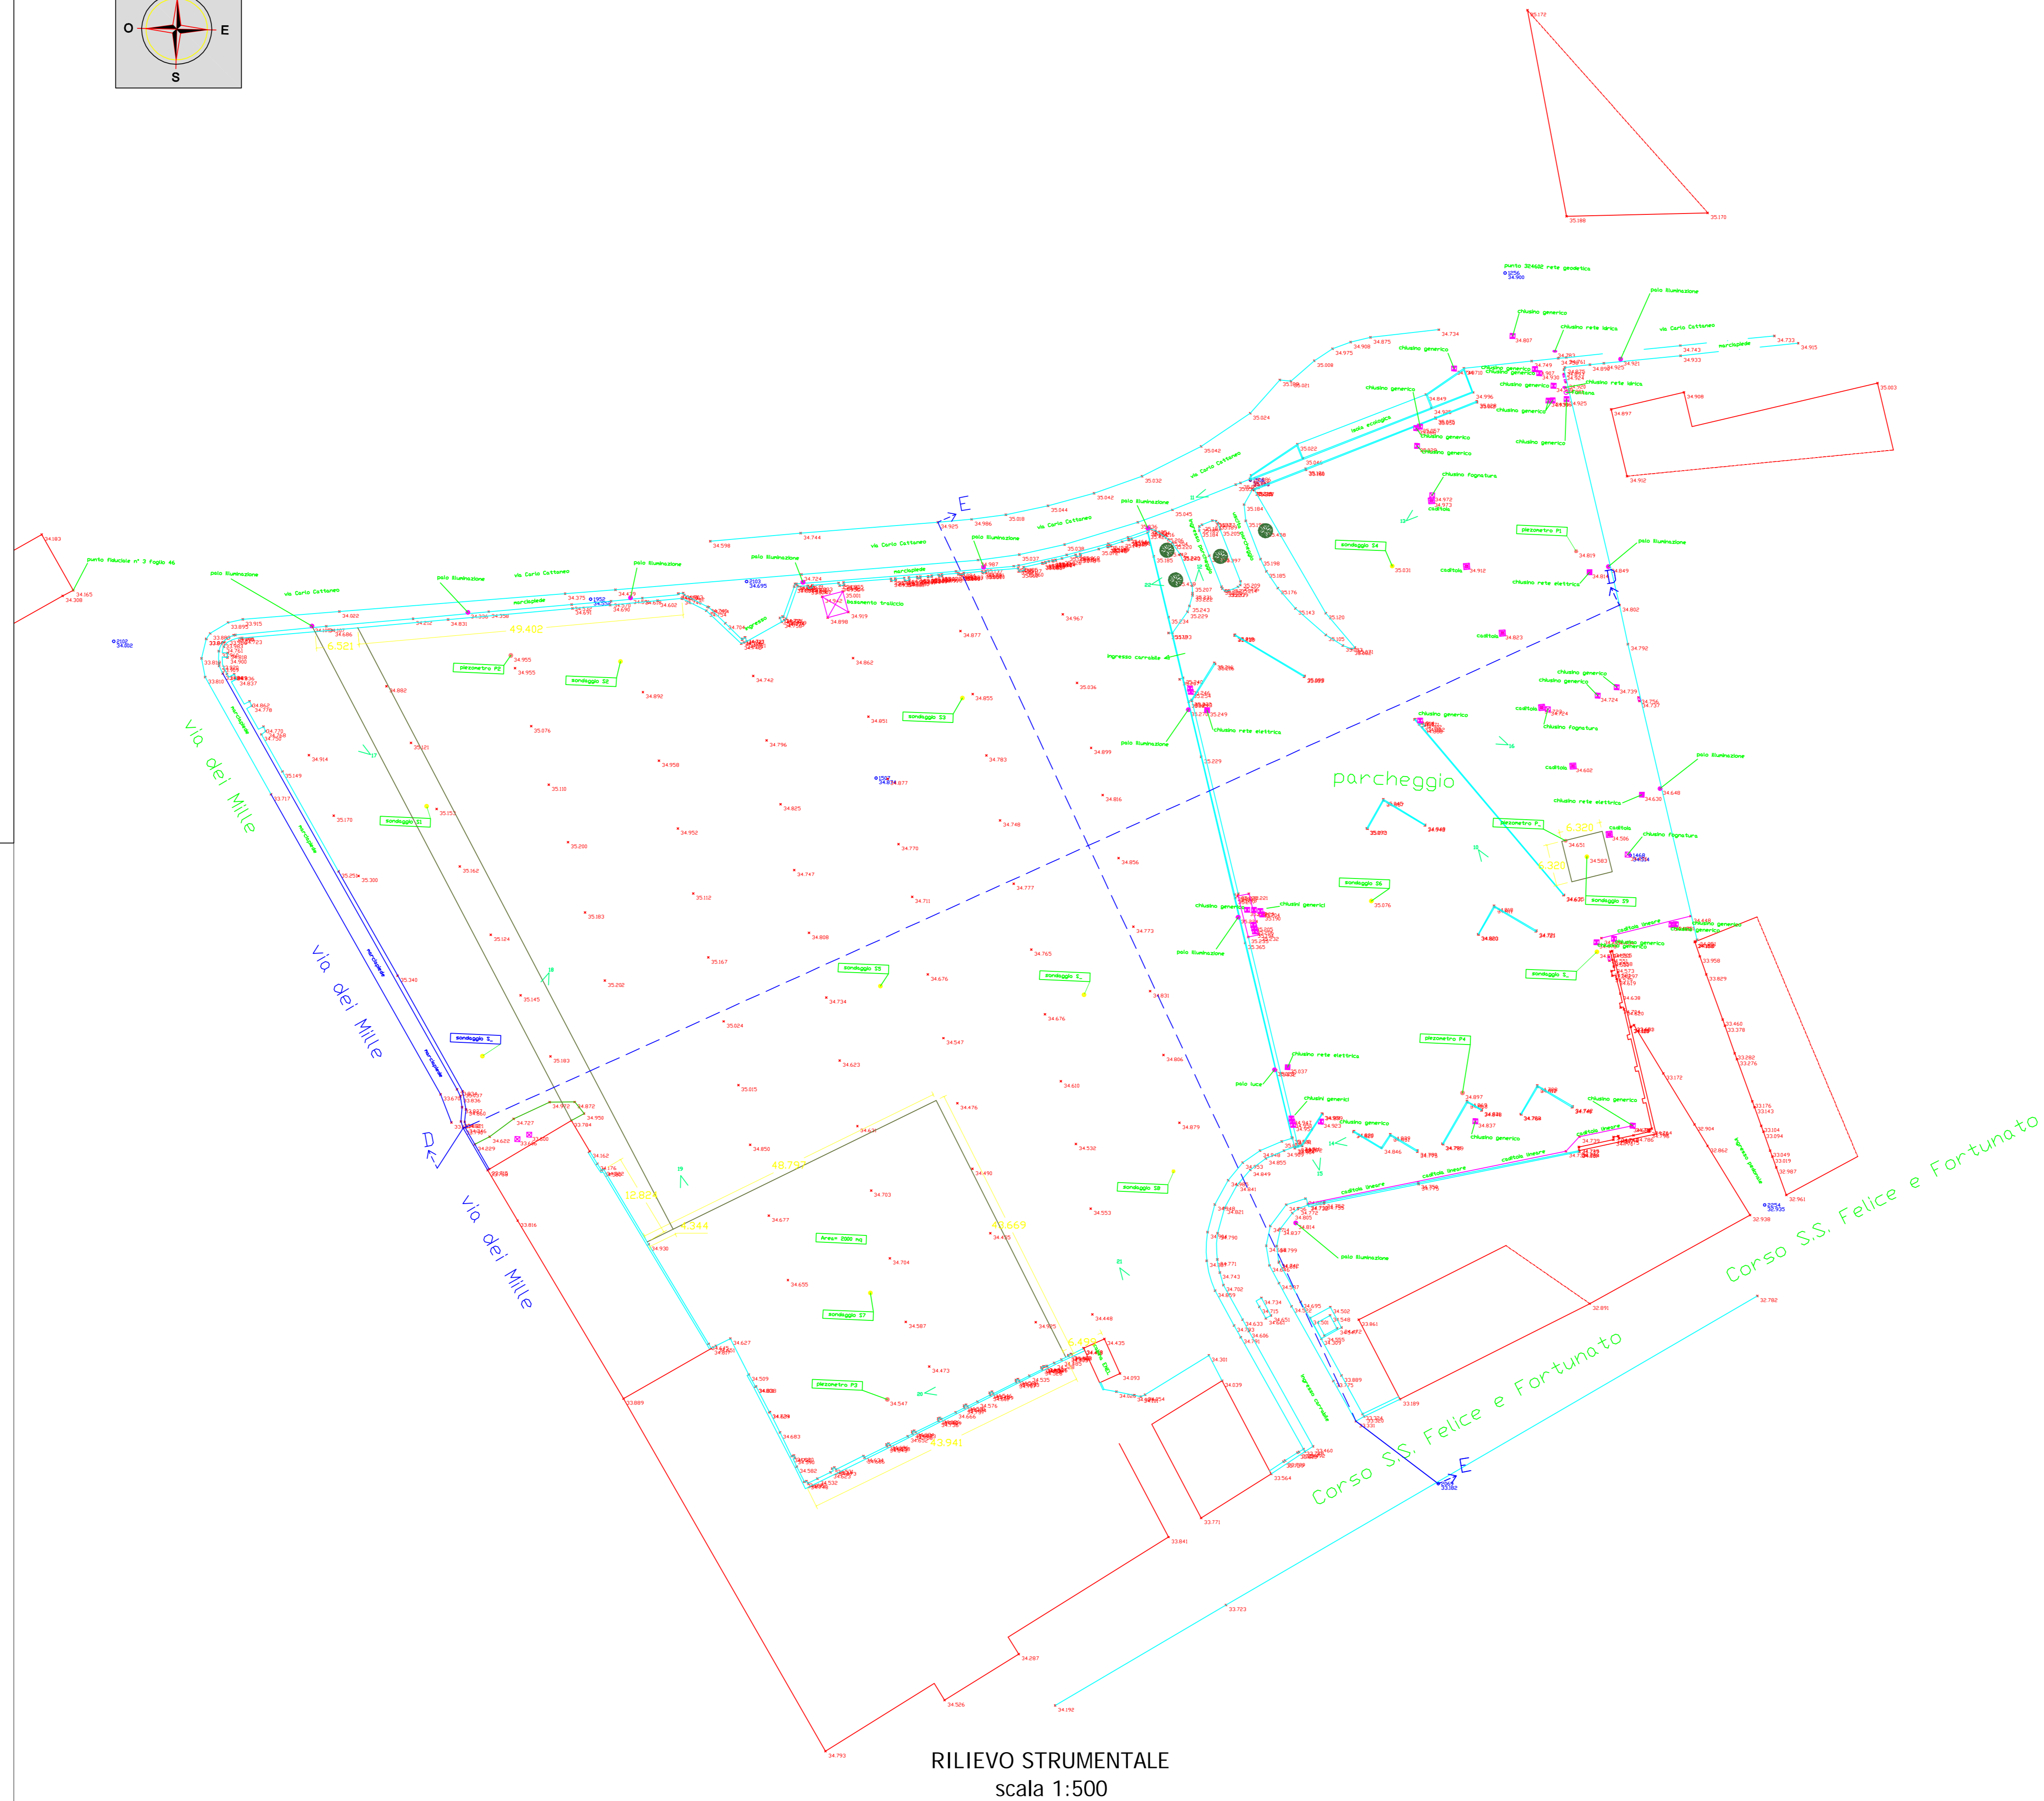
O
E
S

via dei Mille

via dei Mille

via dei Mille

parcheggio

Corso S.S. Felice e Fortunato

Corso S.S. Felice e Fortunato

Corso S.S. Felice e Fortunato

via Carlo Cattaneo

49.402

48.787

43.941

43.669

12.884

6.521

6.320

5.320

6.344

6.495

sondaggio S1

sondaggio S2

sondaggio S3

sondaggio S4

sondaggio S5

sondaggio S6

sondaggio S7

sondaggio S8

sondaggio S9

piezometro P1

piezometro P2

piezometro P3

piezometro P4

palo illuminazione

chiusino generico

chiusino rete elettrica

chiusino fognatura

caditoia

marciapiede

ingresso carrabile

punto fiduciale n° 3 foglio 46

Area 1500 mq

RILIEVO STRUMENTALE
scala 1:500